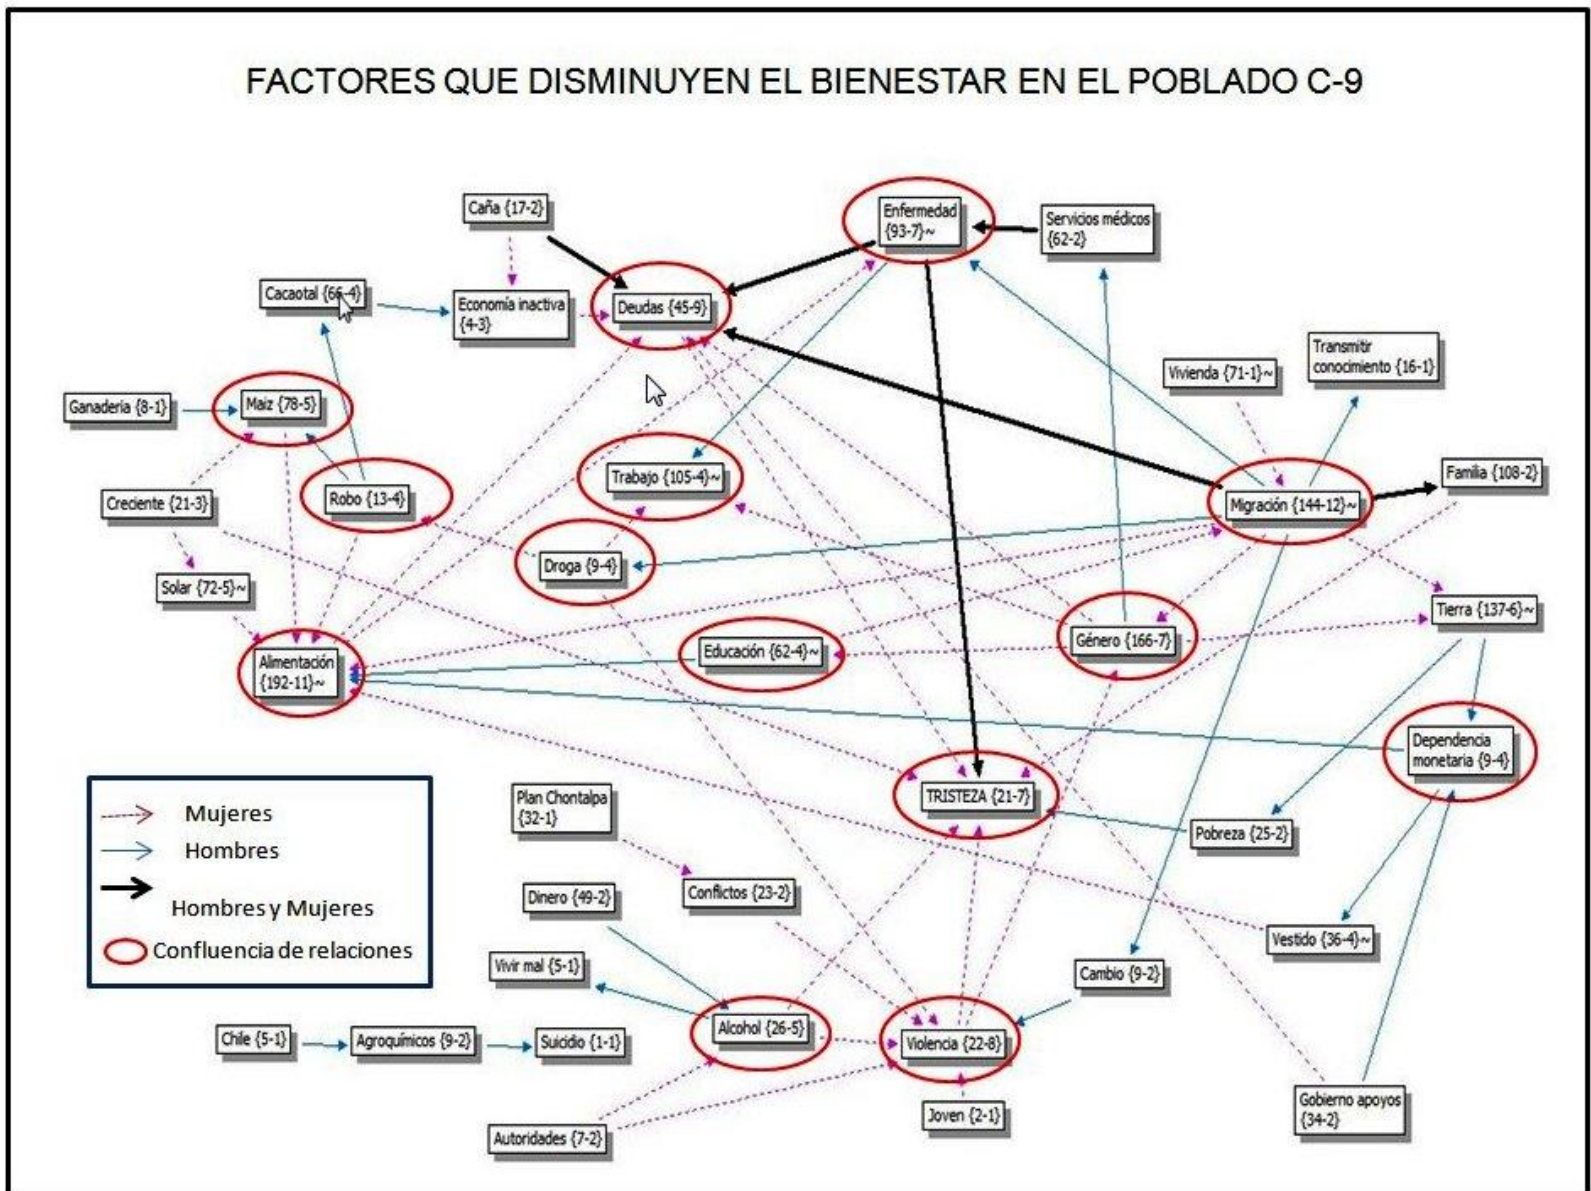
FACTORES QUE DISMINUYEN EL BIENESTAR EN EL POBLADO C-9

Caña {17-2}

Enfermedad {93-7}~

Servicios médicos {62-2}

Cacaotal {66-4}

Economía inactiva {4-3}

Deudas {45-9}

Transmitir conocimiento {16-1}

Vivienda {71-1}~

Ganadería {8-1}

Maíz {78-5}

Trabajo {105-4}~

Familia {108-2}

Creciente {21-3}

Robo {13-4}

Migración {144-12}~

Droga {9-4}

Solar {72-5}~

Tierra {137-6}~

Género {166-7}

Educación {62-4}~

Alimentación {192-11}~

Dependencia monetaria {9-4}

Mujeres

Hombres

Hombres y Mujeres

Confluencia de relaciones

Plan Chontalpa {32-1}

TRISTEZA {21-7}

Pobreza {25-2}

Dinero {49-2}

Conflictos {23-2}

Vestido {36-4}~

Vivir mal {5-1}

Cambio {9-2}

Chile {5-1}

Agroquímicos {9-2}

Suicidio {1-1}

Alcohol {26-5}

Violencia {22-8}

Joven {2-1}

Gobierno apoyos {34-2}

Autoridades {7-2}